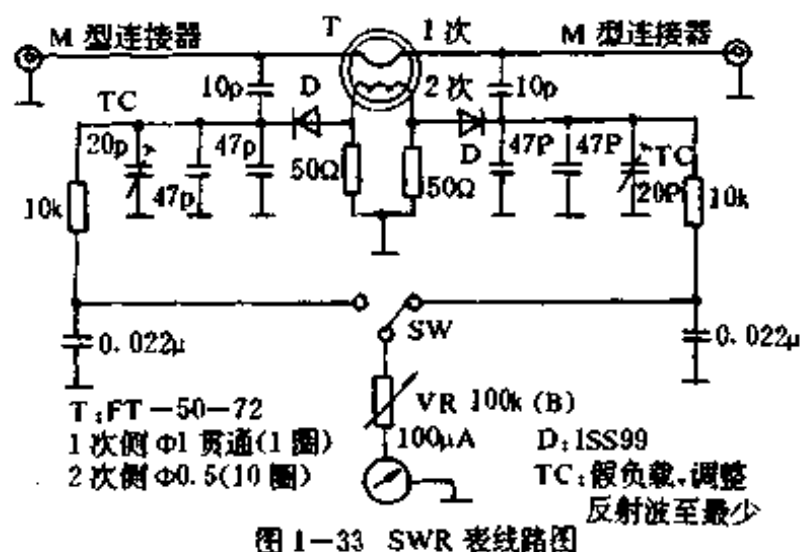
M 型连接器
T
1 次
M 型连接器
10p
D
2 次
10p
TC
20p
47p
47p
50Ω
50Ω
D
47P
47P
TC
20P
10k
10k
0. 022μ
SW
0. 022μ
T:FT −50−72
1 次侧 Φ1 贯通(1 圈)
2 次侧 Φ0.5(10 圈)
VR 100k (B)
100μA
D:1SS99
TC:假负载,调整反射波至最少
图 1−33 SWR 表线路图